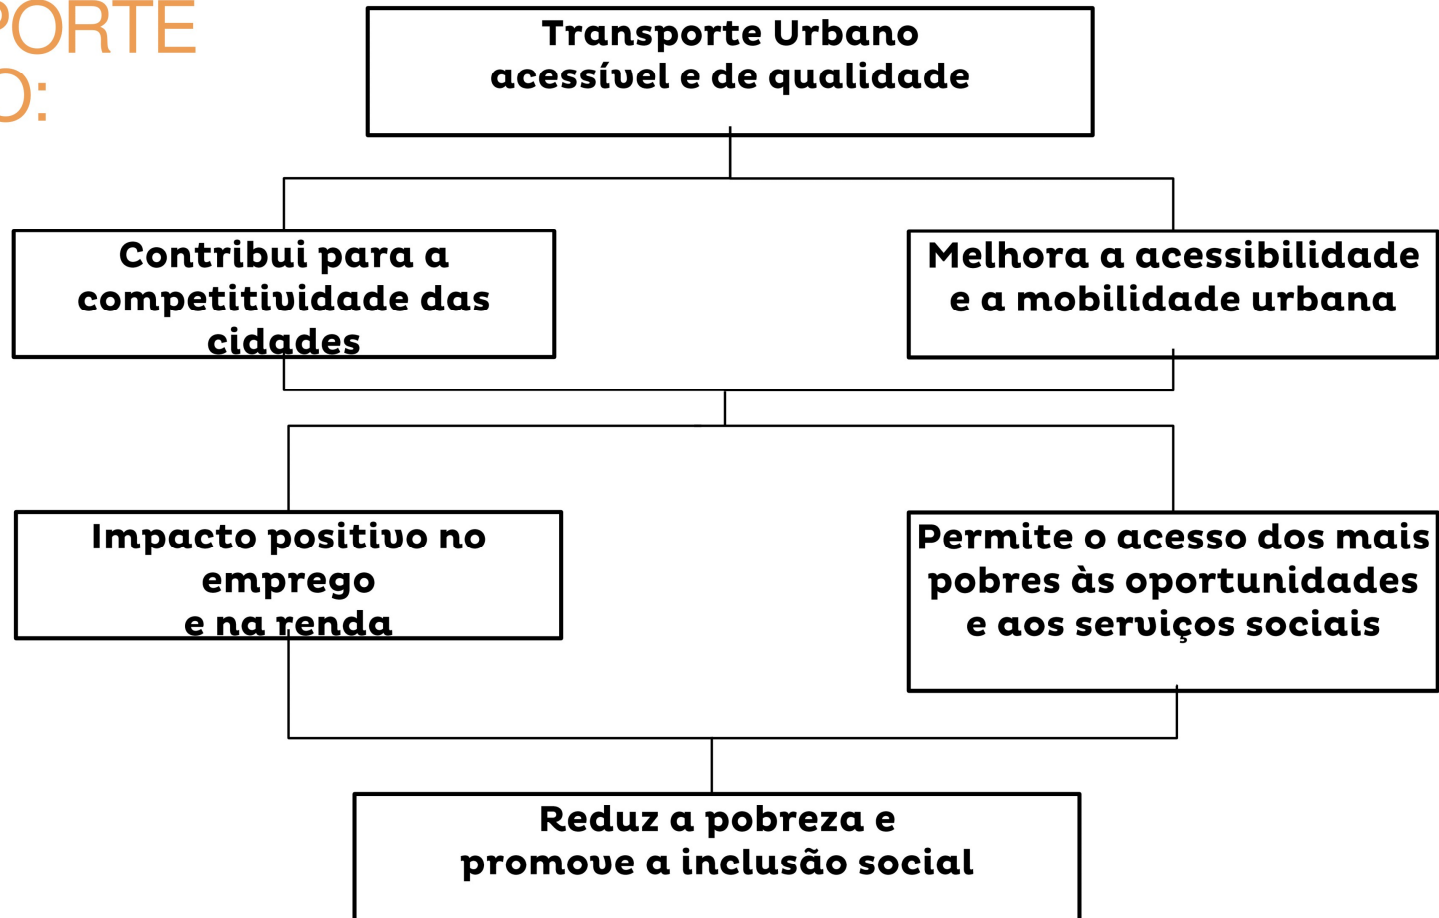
PORTE
O:

Transporte Urbano
acessível e de qualidade

Contribui para a competitividade das cidades

Melhora a acessibilidade e a mobilidade urbana

Impacto positivo no emprego
e na renda

Permite o acesso dos mais pobres às oportunidades e aos serviços sociais

Reduz a pobreza e
promove a inclusão social